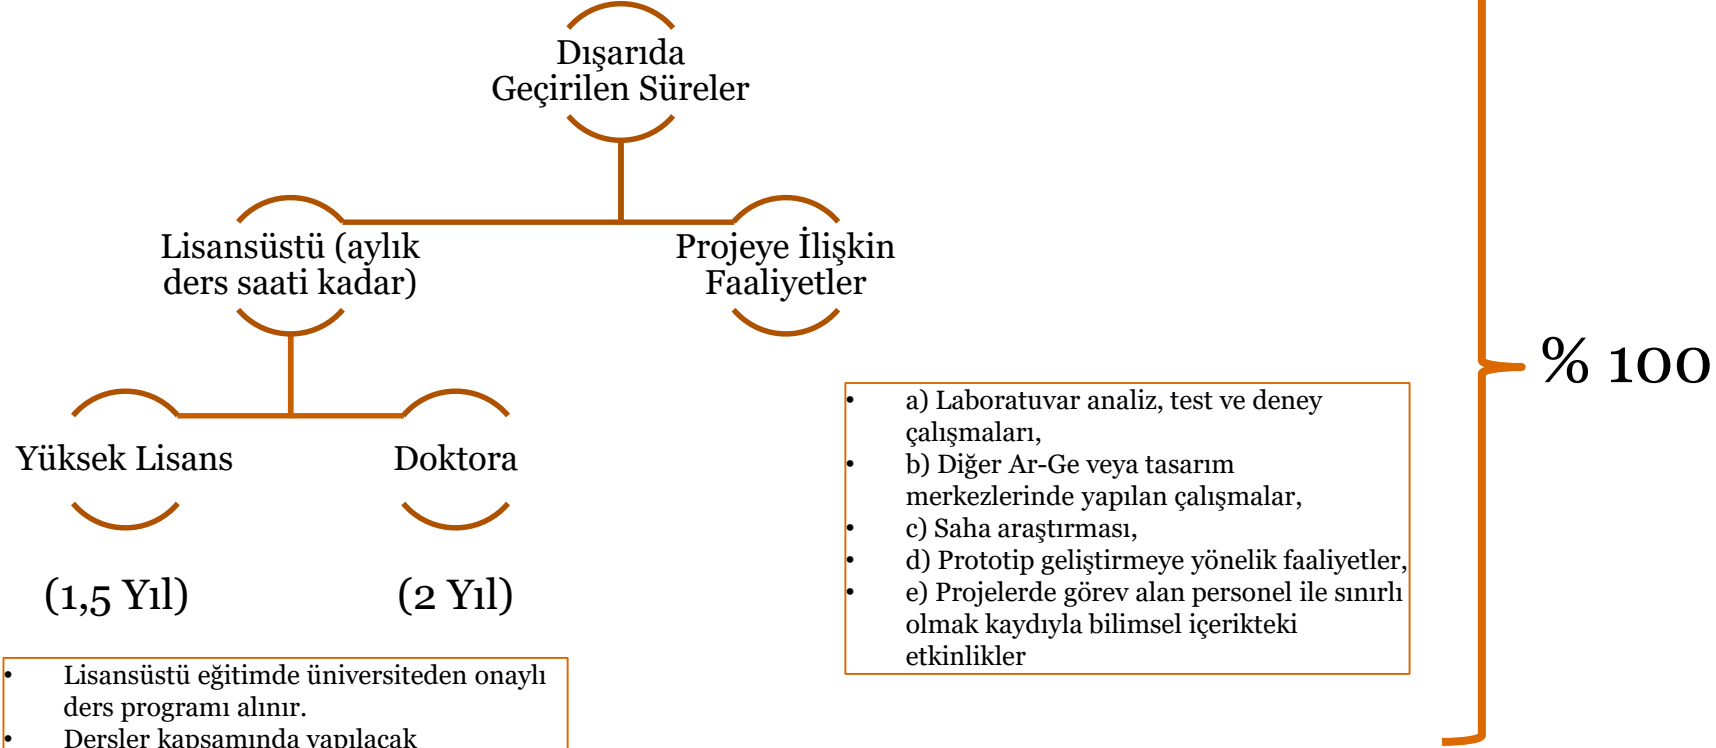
Dışarıda Geçirilen Süreler

Lisansüstü (aylık ders saati kadar)

Projeye İlişkin Faaliyetler

Yüksek Lisans

Doktora

(1,5 Yıl)

(2 Yıl)

- a) Laboratuvar analiz, test ve deney çalışmaları,
- b) Diğer Ar-Ge veya tasarım merkezlerinde yapılan çalışmalar,
- c) Saha araştırması,
- d) Prototip geliştirmeye yönelik faaliyetler,
- e) Projelerde görev alan personel ile sınırlı olmak kaydıyla bilimsel içerikteki etkinlikler

% 100

- Lisansüstü eğitimde üniversiteden onaylı ders programı alınır.
- Dersler kapsamında yapılacak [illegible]